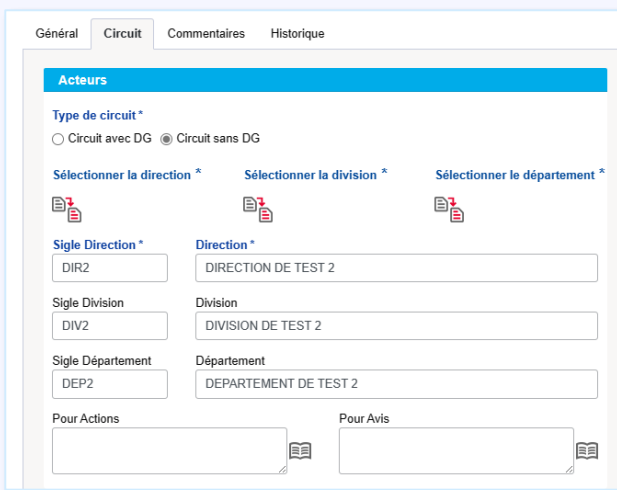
Général Circuit Commentaires Historique

Acteurs

Type de circuit *

Circuit avec DG Circuit sans DG

Sélectionner la direction * Sélectionner la division * Sélectionner le département *

Sigle Direction * Direction *

DIR2 DIRECTION DE TEST 2

Sigle Division Division

DIV2 DIVISION DE TEST 2

Sigle Département Département

DEP2 DEPARTEMENT DE TEST 2

Pour Actions Pour Avis